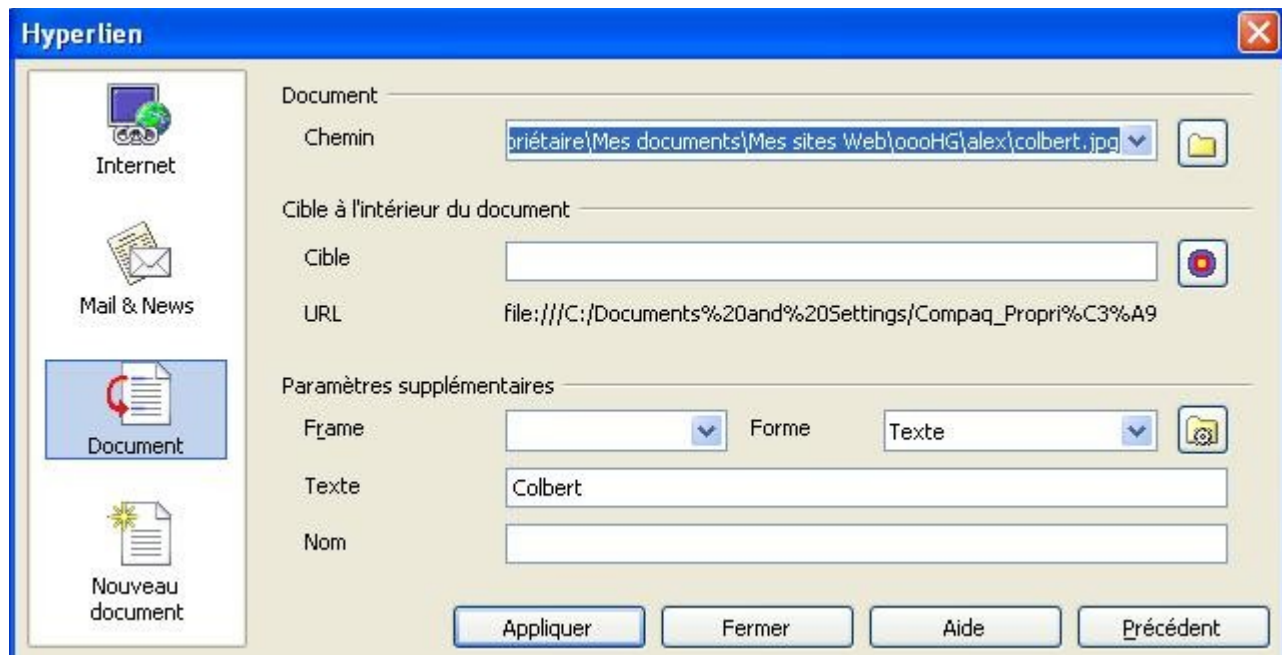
Hyperlien

Internet

Mail & News

Document

Nouveau document

Document

Chemin

priétaire\Mes documents\Mes sites Web\oooHG\alex\colbert.jpg

Cible à l'intérieur du document

Cible

URL

file:///C:/Documents%20and%20Settings/Compaq_Propri%C3%A9

Paramètres supplémentaires

Frame

Forme

Texte

Texte

Colbert

Nom

Appliquer

Fermer

Aide

Précédent